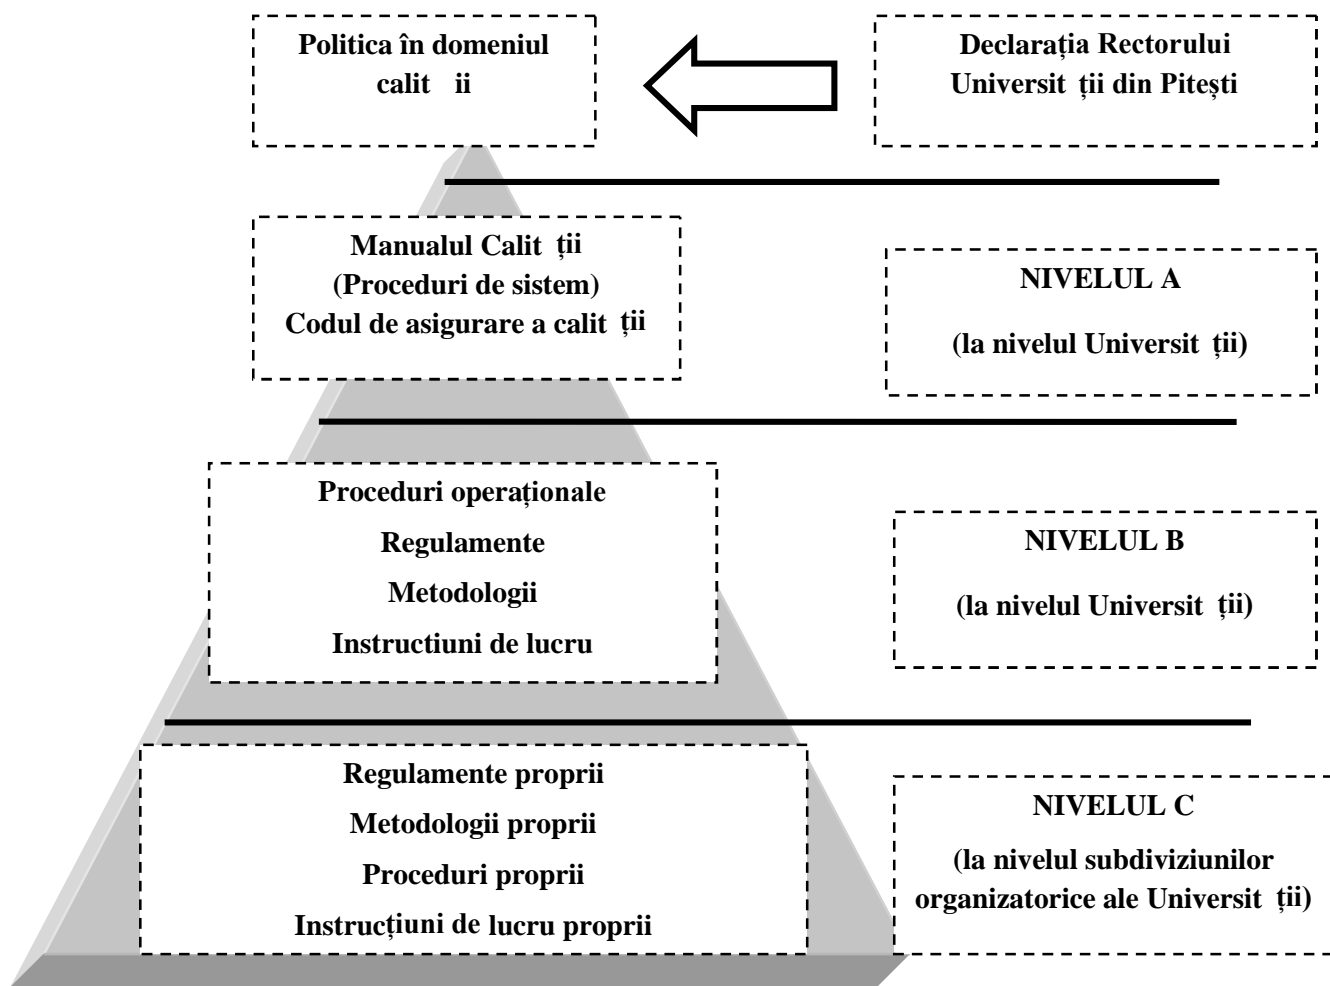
Politica în domeniul calit ii

Declarația Rectorului Universit ții din Pitești

Manualul Calit ții
(Proceduri de sistem)
Codul de asigurare a calit ții

NIVELUL A
(la nivelul Universit ții)

Proceduri operaționale
Regulamente
Metodologii
Instructiuni de lucru

NIVELUL B
(la nivelul Universit ții)

Regulamente proprii
Metodologii proprii
Proceduri proprii
Instrucțiuni de lucru proprii

NIVELUL C
(la nivelul subdiviziunilor organizatorice ale Universit ții)